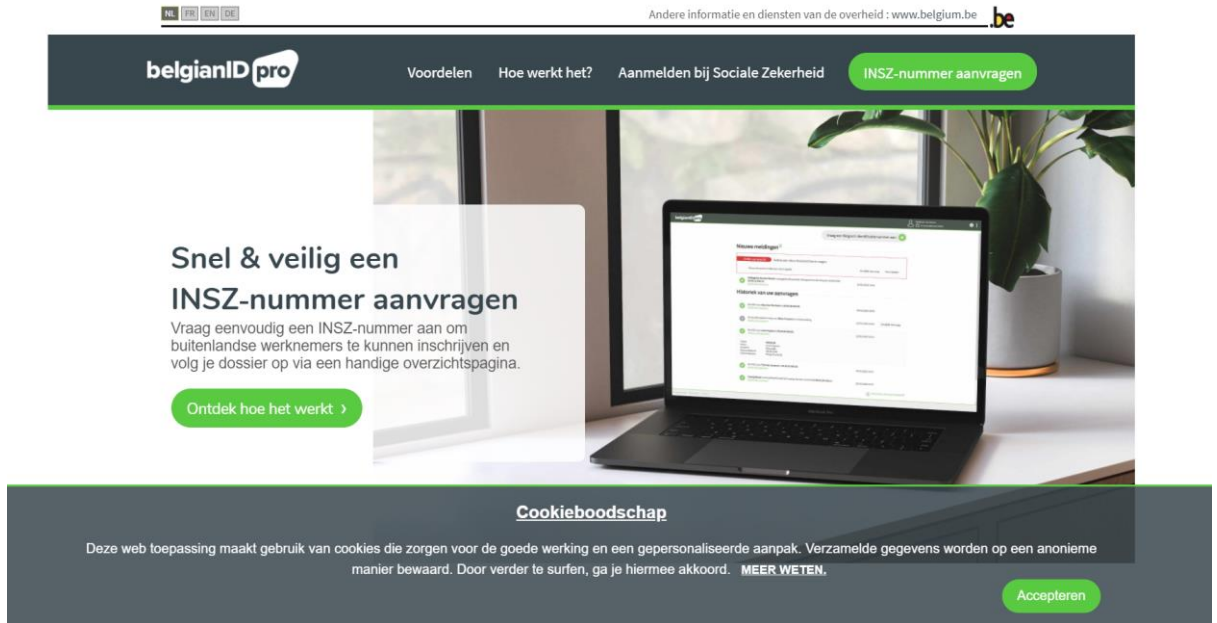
NL FR EN DE

Andere informatie en diensten van de overheid : www.belgium.be .be

belgianID pro

Voordelen Hoe werkt het? Aanmelden bij Sociale Zekerheid INSZ-nummer aanvragen

Snel & veilig een INSZ-nummer aanvragen

Vraag eenvoudig een INSZ-nummer aan om buitenlandse werknemers te kunnen inschrijven en volg je dossier op via een handige overzichtspagina.

Ontdek hoe het werkt ›

Nieuwe meldingen

Historiek van uw aanvragen

Cookieboodschap

Deze web toepassing maakt gebruik van cookies die zorgen voor de goede werking en een gepersonaliseerde aanpak. Verzamelde gegevens worden op een anonieme manier bewaard. Door verder te surfen, ga je hiermee akkoord. MEER WETEN.

Accepteren